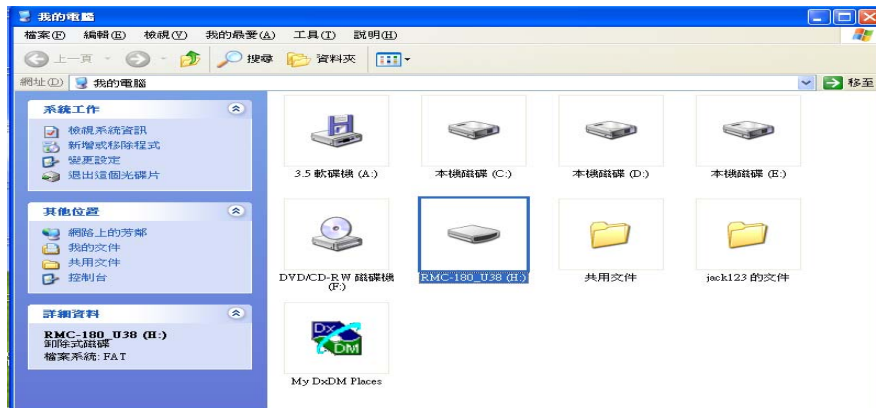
我的電腦

檔案(F) 編輯(E) 檢視(V) 我的最愛(A) 工具(T) 說明(H)

上一頁 搜尋 資料夾

網址(D) 我的電腦 移至

系統工作

檢視系統資訊
新增或移除程式
變更設定
退出這個光碟片

其他位置

網路上的芳鄰
我的文件
共用文件
控制台

詳細資料

RMC-180_U38 (H:)
卸除式磁碟
檔案系統: FAT

3.5 軟碟機 (A:)

本機磁碟 (C:)

本機磁碟 (D:)

本機磁碟 (E:)

DVD/CD-RW 磁碟機 (F:)

RMC-180_U38 (H:)

共用文件

jack123 的文件

Dx DM

My DxDM Places